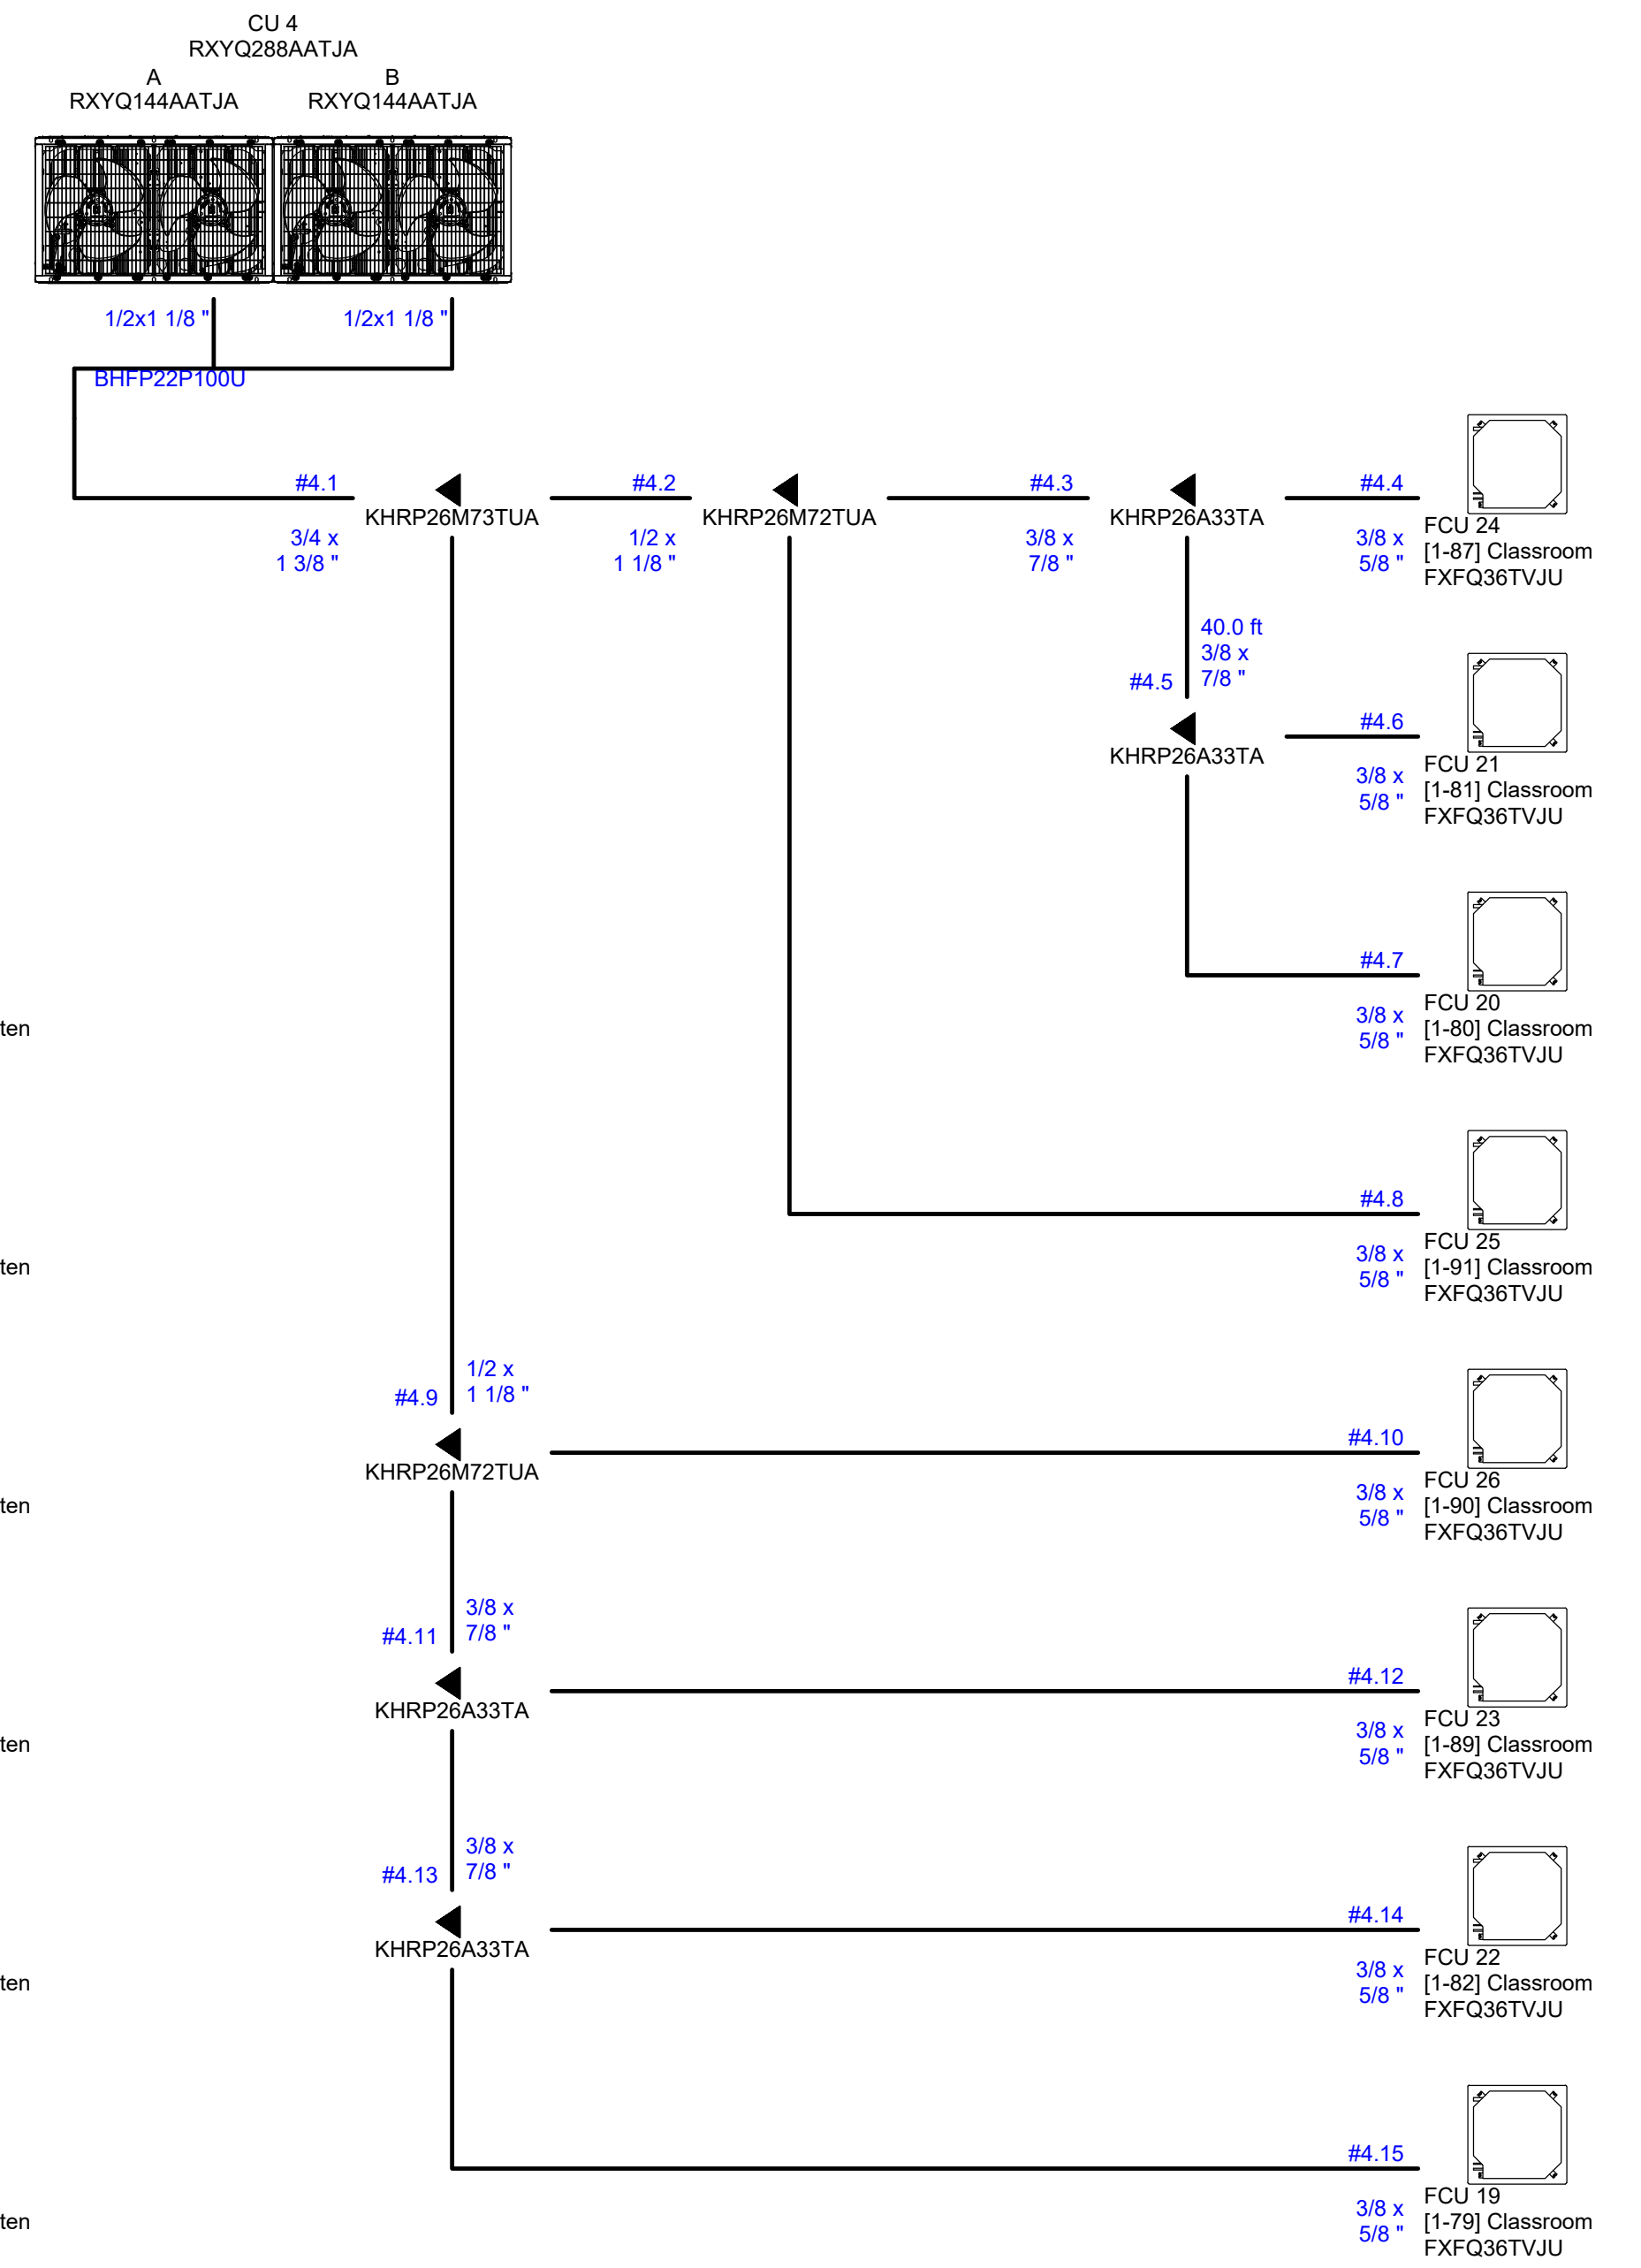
CU 4
RXYQ288AATJA
A
RXYQ144AATJA
B
RXYQ144AATJA

1/2x1 1/8 "
1/2x1 1/8 "
BHFP22P100U

#4.1
KHRP26M73TUA
3/4 x
1 3/8 "
#4.2
KHRP26M72TUA
1/2 x
1 1/8 "
#4.3
KHRP26A33TA
3/8 x
7/8 "
#4.4
3/8 x
5/8 "
FCU 24
[1-87] Classroom
FXFQ36TVJU

40.0 ft
3/8 x
7/8 "
#4.5
#4.6
KHRP26A33TA
3/8 x
5/8 "
FCU 21
[1-81] Classroom
FXFQ36TVJU

#4.7
ten
3/8 x
5/8 "
FCU 20
[1-80] Classroom
FXFQ36TVJU

#4.8
ten
3/8 x
5/8 "
FCU 25
[1-91] Classroom
FXFQ36TVJU

1/2 x
1 1/8 "
#4.9
KHRP26M72TUA
#4.10
ten
3/8 x
5/8 "
FCU 26
[1-90] Classroom
FXFQ36TVJU

3/8 x
7/8 "
#4.11
KHRP26A33TA
#4.12
ten
3/8 x
5/8 "
FCU 23
[1-89] Classroom
FXFQ36TVJU

3/8 x
7/8 "
#4.13
KHRP26A33TA
#4.14
ten
3/8 x
5/8 "
FCU 22
[1-82] Classroom
FXFQ36TVJU

#4.15
ten
3/8 x
5/8 "
FCU 19
[1-79] Classroom
FXFQ36TVJU